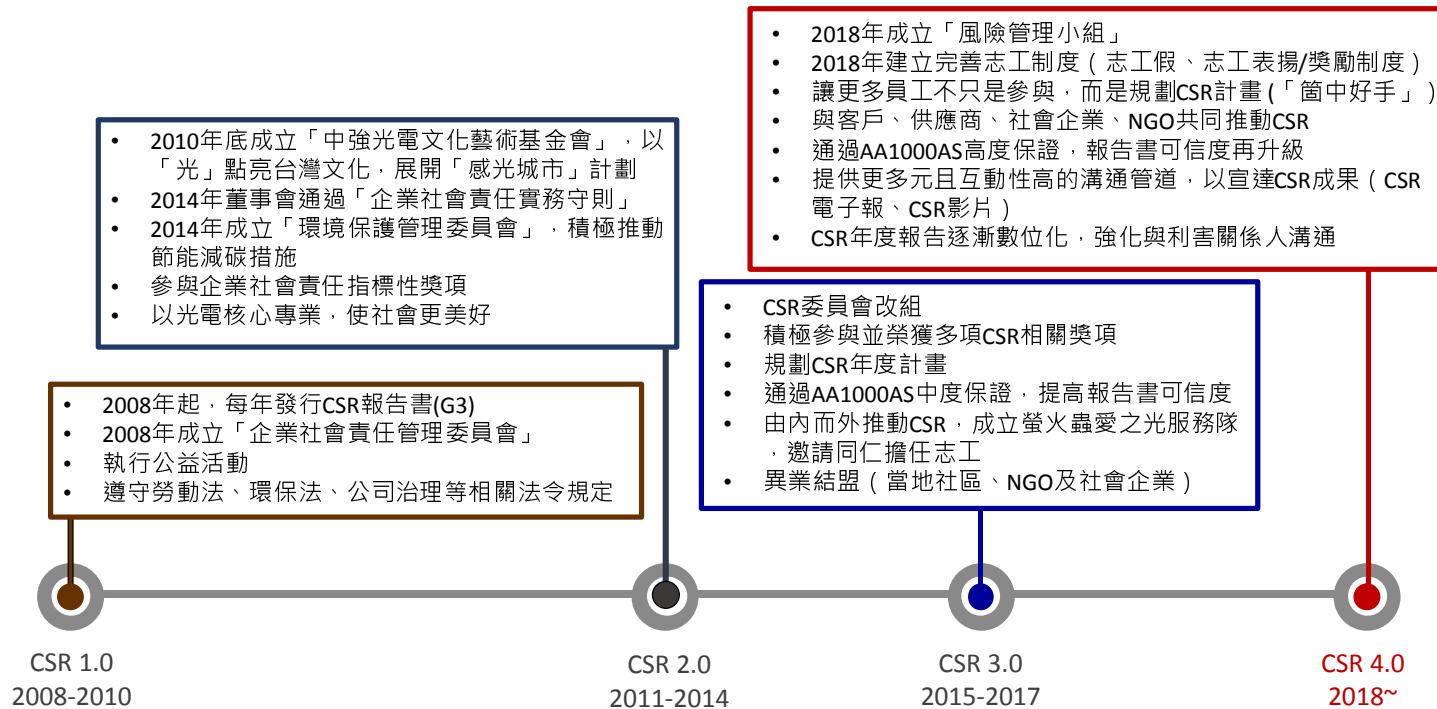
• 2018年成立「風險管理小組」
• 2018年建立完善志工制度（志工假、志工表揚/獎勵制度）
• 讓更多員工不只是參與，而是規劃CSR計畫 (「箇中好手」)
• 與客戶、供應商、社會企業、NGO共同推動CSR
• 通過AA1000AS高度保證，報告書可信度再升級
• 提供更多元且互動性高的溝通管道，以宣達CSR成果（CSR電子報、CSR影片）
• CSR年度報告逐漸數位化，強化與利害關係人溝通

• 2010年底成立「中強光電文化藝術基金會」，以「光」點亮台灣文化，展開「感光城市」計劃
• 2014年董事會通過「企業社會責任實務守則」
• 2014年成立「環境保護管理委員會」，積極推動節能減碳措施
• 參與企業社會責任指標性獎項
• 以光電核心專業，使社會更美好

• CSR委員會改組
• 積極參與並榮獲多項CSR相關獎項
• 規劃CSR年度計畫
• 通過AA1000AS中度保證，提高報告書可信度
• 由內而外推動CSR，成立螢火蟲愛之光服務隊，邀請同仁擔任志工
• 異業結盟（當地社區、NGO及社會企業）

• 2008年起，每年發行CSR報告書(G3)
• 2008年成立「企業社會責任管理委員會」
• 執行公益活動
• 遵守勞動法、環保法、公司治理等相關法令規定

CSR 1.0
2008-2010

CSR 2.0
2011-2014

CSR 3.0
2015-2017

CSR 4.0
2018~